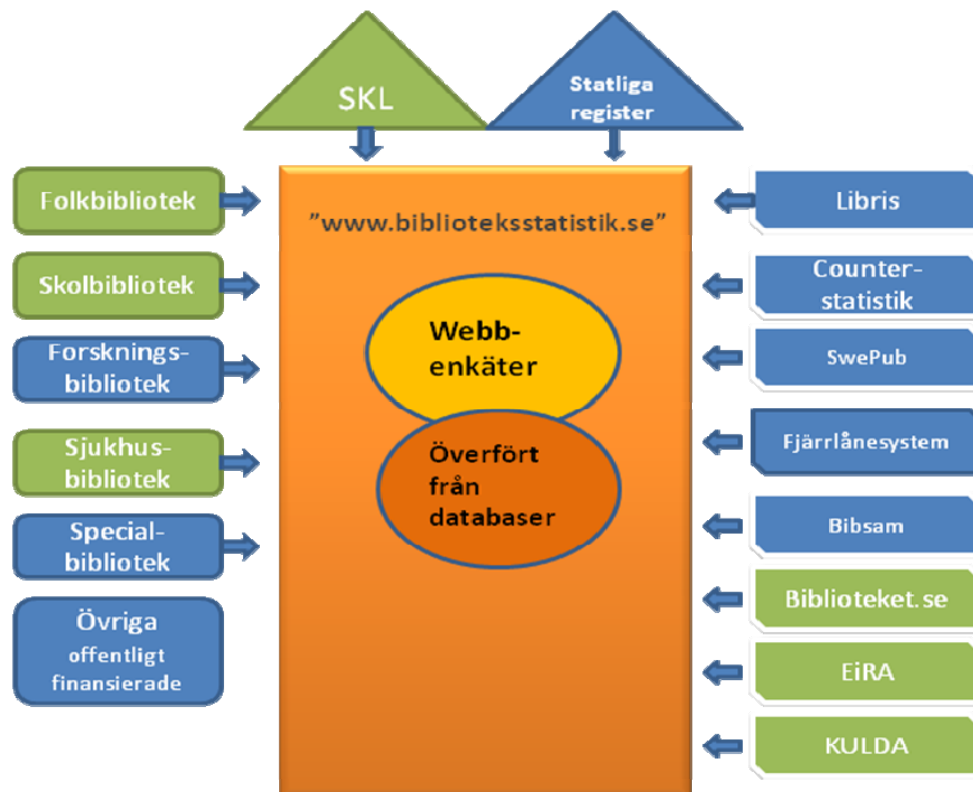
SKL

Statliga register

Folkbibliotek

Skolbibliotek

Forskningsbibliotek

Sjukhusbibliotek

Specialbibliotek

Övriga offentligt finansierade

”www.biblioteksstatistik.se”

Webbenkäter

Överfört från databaser

Libris

Counterstatistik

SwePub

Fjärrlånesystem

Bibsam

Biblioteket.se

EiRA

KULDA